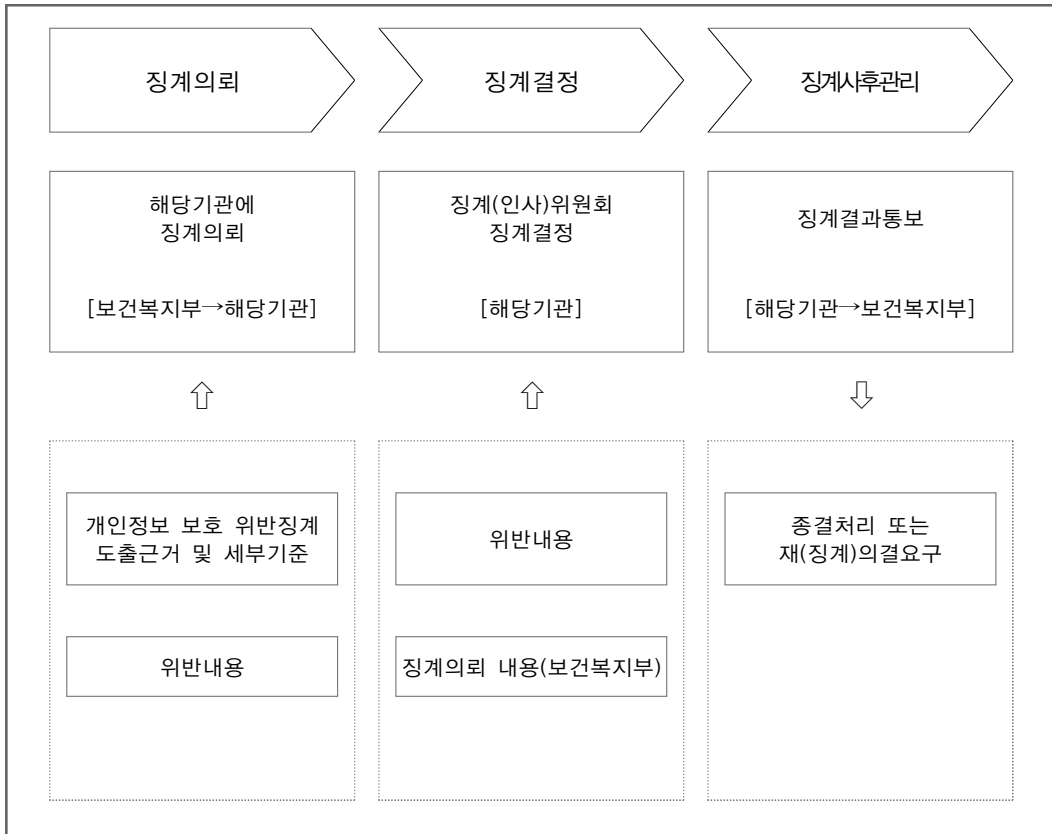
징계의뢰

징계결정

징계사후관리

해당기관에
징계의뢰

[보건복지부→해당기관]

징계(인사)위원회
징계결정

[해당기관]

징계결과통보

[해당기관→보건복지부]

⇧

⇧

⇩

개인정보 보호 위반징계
도출근거 및 세부기준

위반내용

위반내용

징계의뢰 내용(보건복지부)

종결처리 또는
재(징계)의결요구